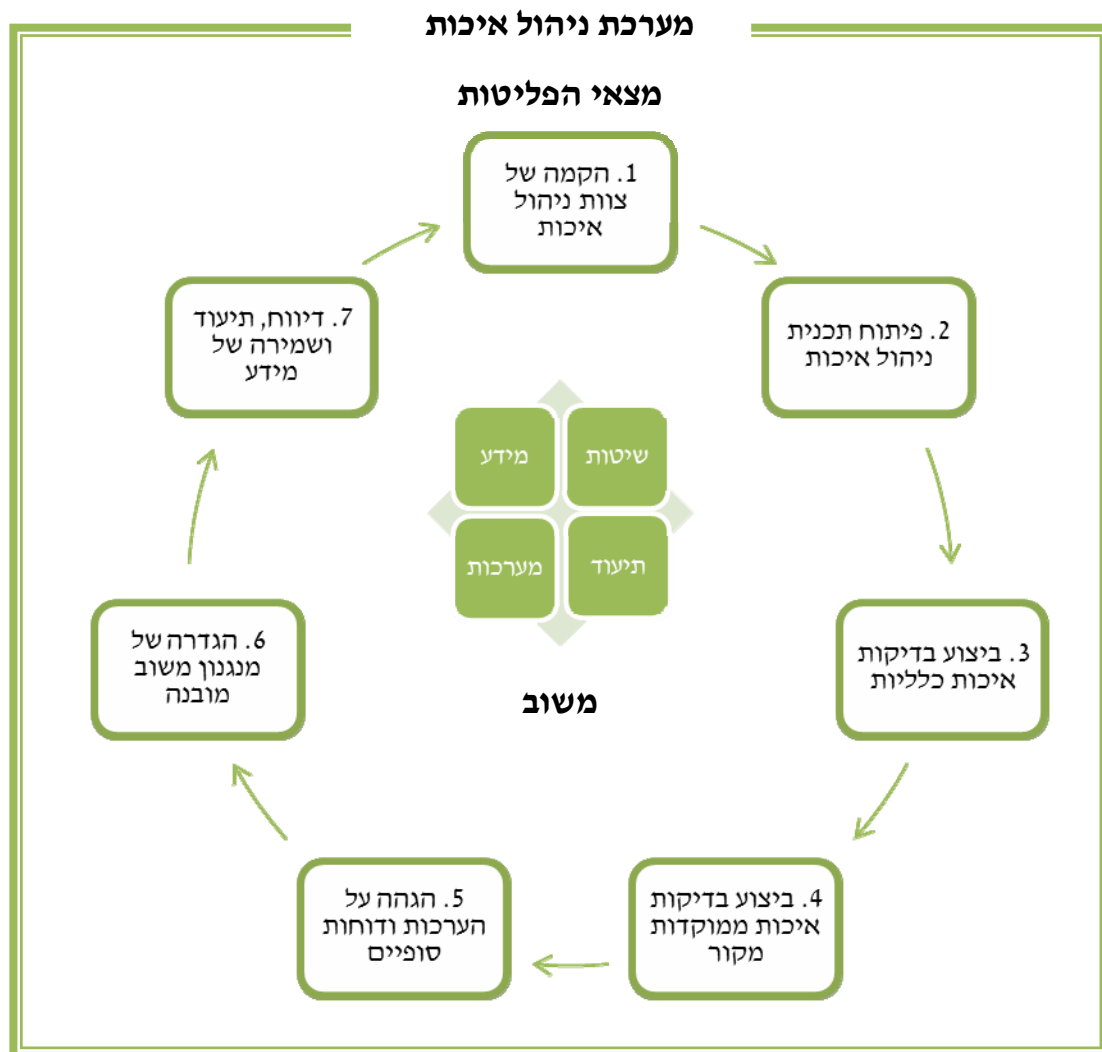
מערכת ניהול איכות

מצאי הפליטות

1. הקמה של צוות ניהול איכות

2. פיתוח תכנית ניהול איכות

3. ביצוע בדיקות איכות כלליות

4. ביצוע בדיקות איכות ממוקדות מקור

5. הגהה על הערכות ודוחות סופיים

6. הגדרה של מנגנון משוב מובנה

7. דיווח, תיעוד ושמירה של מידע

שיטות

מידע

תיעוד

מערכות

משוב